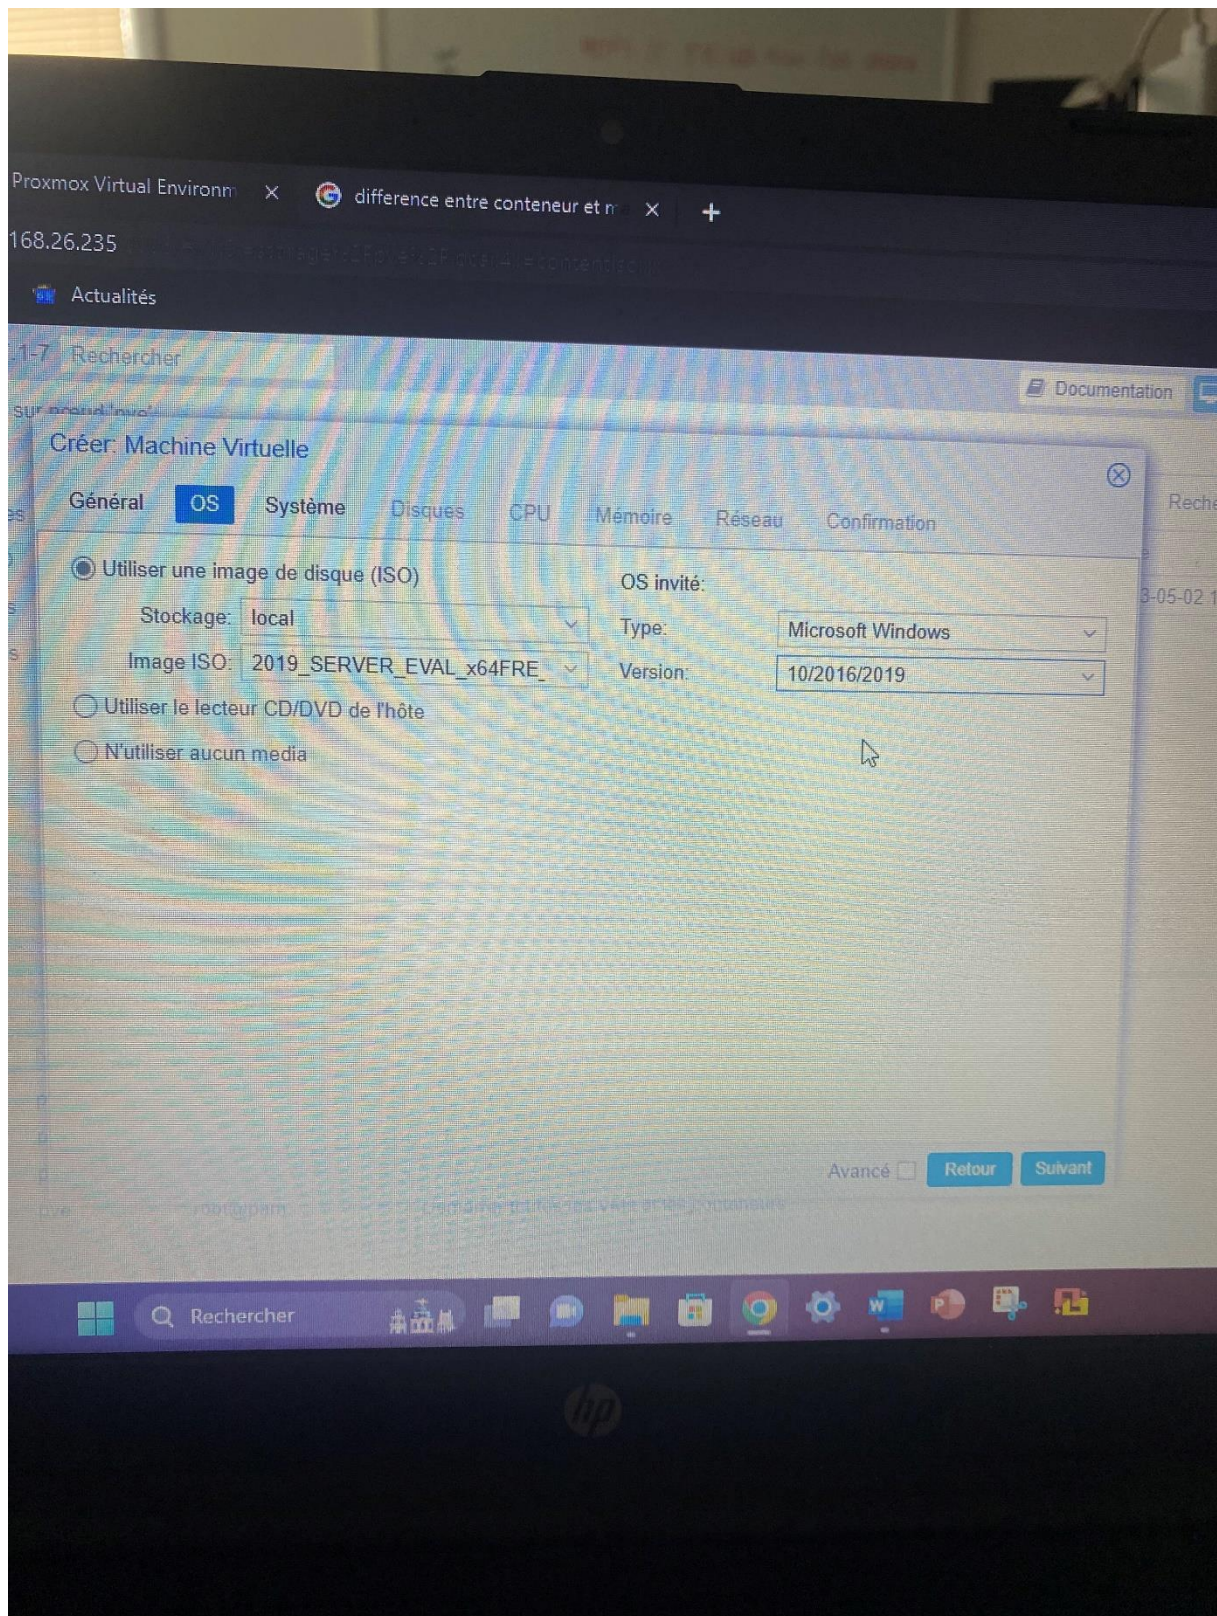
Proxmox Virtual Environn ×
difference entre conteneur et m ×
+

168.26.235

Actualités

1-7 Rechercher

Documentation

Créer: Machine Virtuelle

Général OS Système Disques CPU Mémoire Réseau Confirmation

Utiliser une image de disque (ISO)
Stockage: local
Image ISO: 2019_SERVER_EVAL_x64FRE_
Utiliser le lecteur CD/DVD de l'hôte
N'utiliser aucun media

OS invité:
Type: Microsoft Windows
Version: 10/2016/2019

Reche
3-05-02

Avancé Retour Suivant

Rechercher

hp